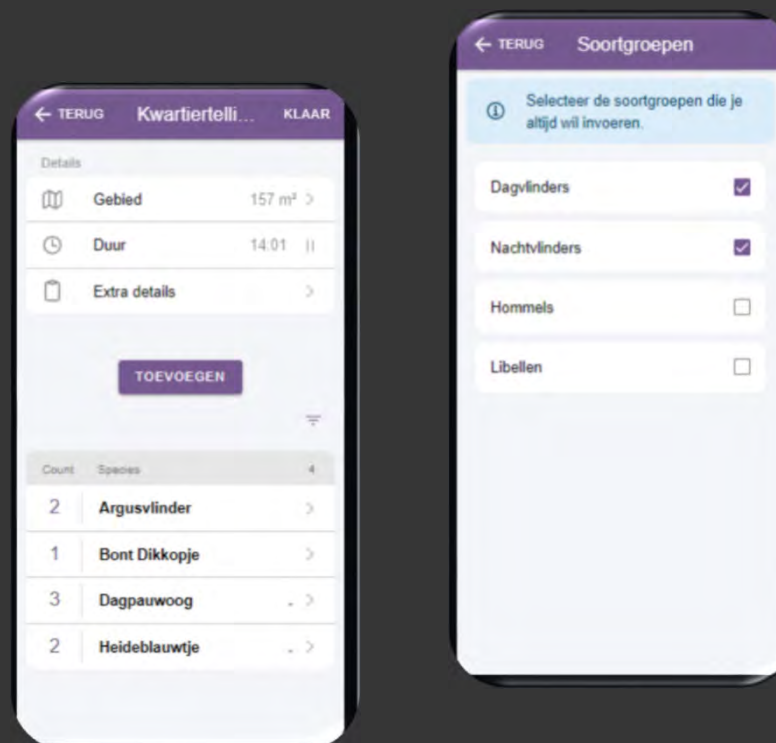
← TERUG Kwartiertelli... KLAAR

Details

Gebied 157 m² >

Duur 14:01 ||

Extra details >

TOEVOEGEN

| Count | Species | 4 |
|---|---|---|
| 2 | Argusvlinder | > |
| 1 | Bont Dikkopje | > |
| 3 | Dagpauwoog | > |
| 2 | Heideblauwtje | > |

← TERUG Soortgroepen

Selecteer de soortgroepen die je altijd wil invoeren.

Dagvlinders

Nachtvlinders

Hommels

Libellen